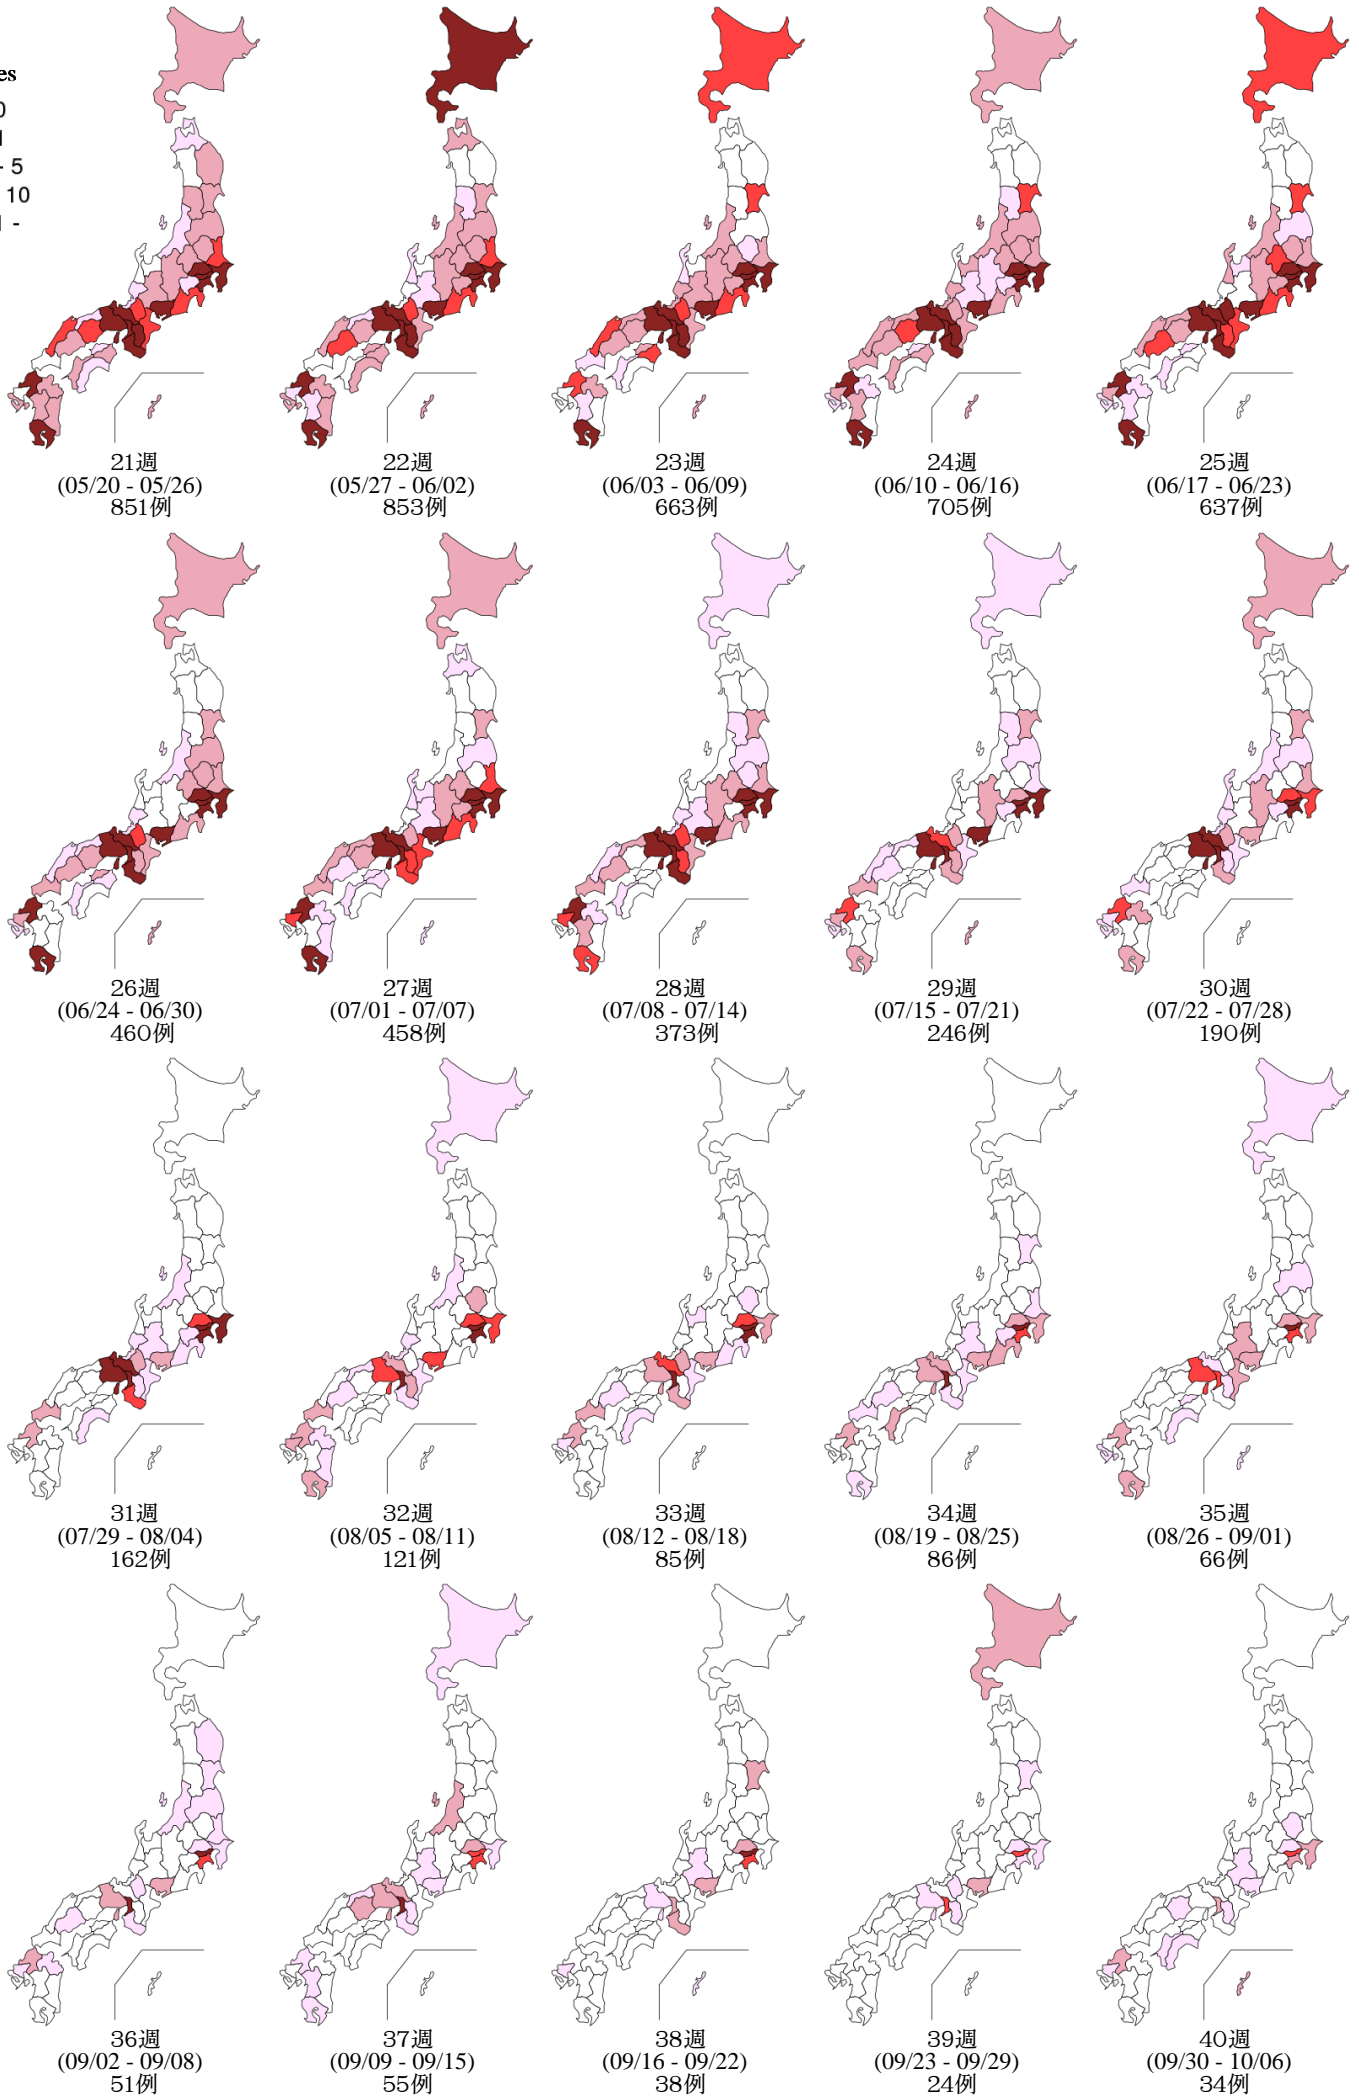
es
0
1
- 5
10
1 -

21週
(05/20 - 05/26)
851例

22週
(05/27 - 06/02)
853例

23週
(06/03 - 06/09)
663例

24週
(06/10 - 06/16)
705例

25週
(06/17 - 06/23)
637例

26週
(06/24 - 06/30)
460例

27週
(07/01 - 07/07)
458例

28週
(07/08 - 07/14)
373例

29週
(07/15 - 07/21)
246例

30週
(07/22 - 07/28)
190例

31週
(07/29 - 08/04)
162例

32週
(08/05 - 08/11)
121例

33週
(08/12 - 08/18)
85例

34週
(08/19 - 08/25)
86例

35週
(08/26 - 09/01)
66例

36週
(09/02 - 09/08)
51例

37週
(09/09 - 09/15)
55例

38週
(09/16 - 09/22)
38例

39週
(09/23 - 09/29)
24例

40週
(09/30 - 10/06)
34例